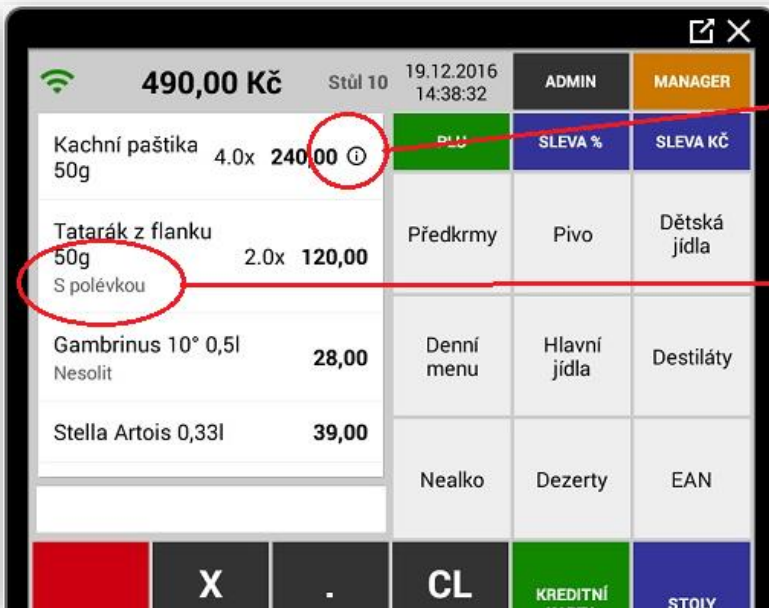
490,00 Kč

Stůl 10

19.12.2016
14:38:32

ADMIN

MANAGER

Kachní paštika 50g 4.0x 240,00 ⓘ

Tatarák z flanku 50g 2.0x 120,00
S polévkou

Gambrinus 10° 0,5l 28,00
Nesolit

Stella Artois 0,33l 39,00

PLU

SLEVA %

SLEVA KČ

Předkrmy

Pivo

Dětská jídla

Denní menu

Hlavní jídla

Destiláty

Nealko

Dezerty

EAN

X

.

CL

KREDITNÍ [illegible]

STOLY